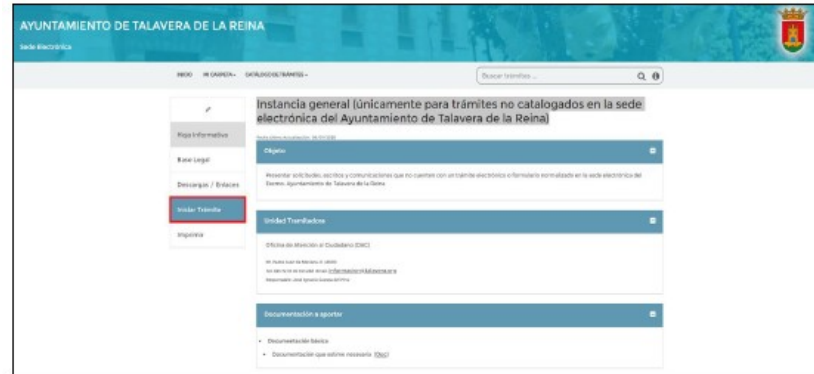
AYUNTAMIENTO DE TALAVERA DE LA REINA

Sede Electrónica

INICIO   MI CARPETA   CATÁLOGO DE TRÁMITES

Buscar trámites...

Instancia general (únicamente para trámites no catalogados en la sede electrónica del Ayuntamiento de Talavera de la Reina)

Hoja Informativa

Base Legal

Descargas / Enlaces

Iniciar Trámite

Imprimir

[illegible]

Objeto

Presentar solicitudes, escritos y comunicaciones que no cuenten con un trámite electrónico o formulario normalizado en la sede electrónica del Excmo. Ayuntamiento de Talavera de la Reina.

Unidad Tramitadora

Oficina de Atención al Ciudadano (OAC)

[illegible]

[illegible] informacion@talavera.org

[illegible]

Documentación a aportar

• Documentación básica

• Documentación que estime necesaria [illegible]